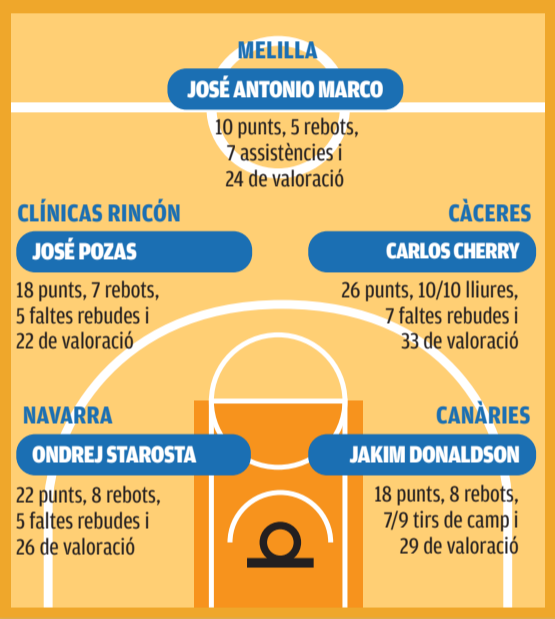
MELILLA
JOSÉ ANTONIO MARCO
10 punts, 5 rebots, 7 assistències i 24 de valoració

CLÍNICAS RINCÓN
JOSÉ POZAS
18 punts, 7 rebots, 5 faltes rebudes i 22 de valoració

CÀCERES
CARLOS CHERRY
26 punts, 10/10 lliures, 7 faltes rebudes i 33 de valoració

NAVARRA
ONDREJ STAROSTA
22 punts, 8 rebots, 5 faltes rebudes i 26 de valoració

CANÀRIES
JAKIM DONALDSON
18 punts, 8 rebots, 7/9 tirs de camp i 29 de valoració